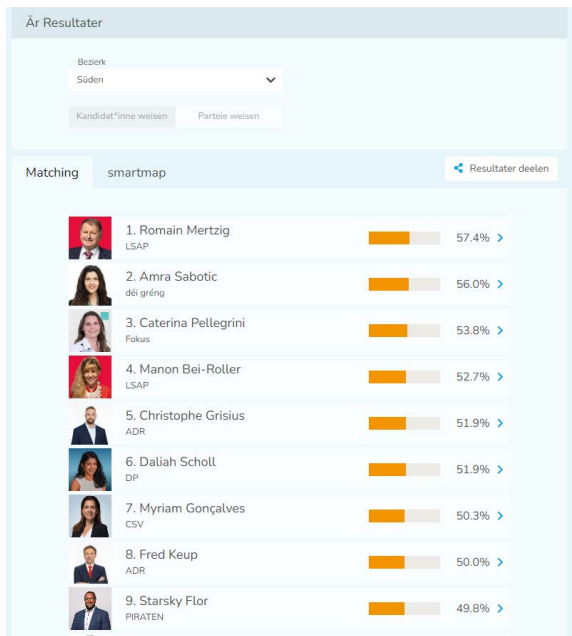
Är Resultater

Bezierk
Süden

Kandidat*inne weisen
Parteie weisen

Matching
smartmap
Resultater deelen

1. Romain Mertzig
LSAP
57.4%

2. Amra Sabotic
déi gréng
56.0%

3. Caterina Pellegrini
Fokus
53.8%

4. Manon Bei-Roller
LSAP
52.7%

5. Christophe Grisius
ADR
51.9%

6. Daliah Scholl
DP
51.9%

7. Myriam Gonçalves
CSV
50.3%

8. Fred Keup
ADR
50.0%

9. Starsky Flor
PIRATEN
49.8%